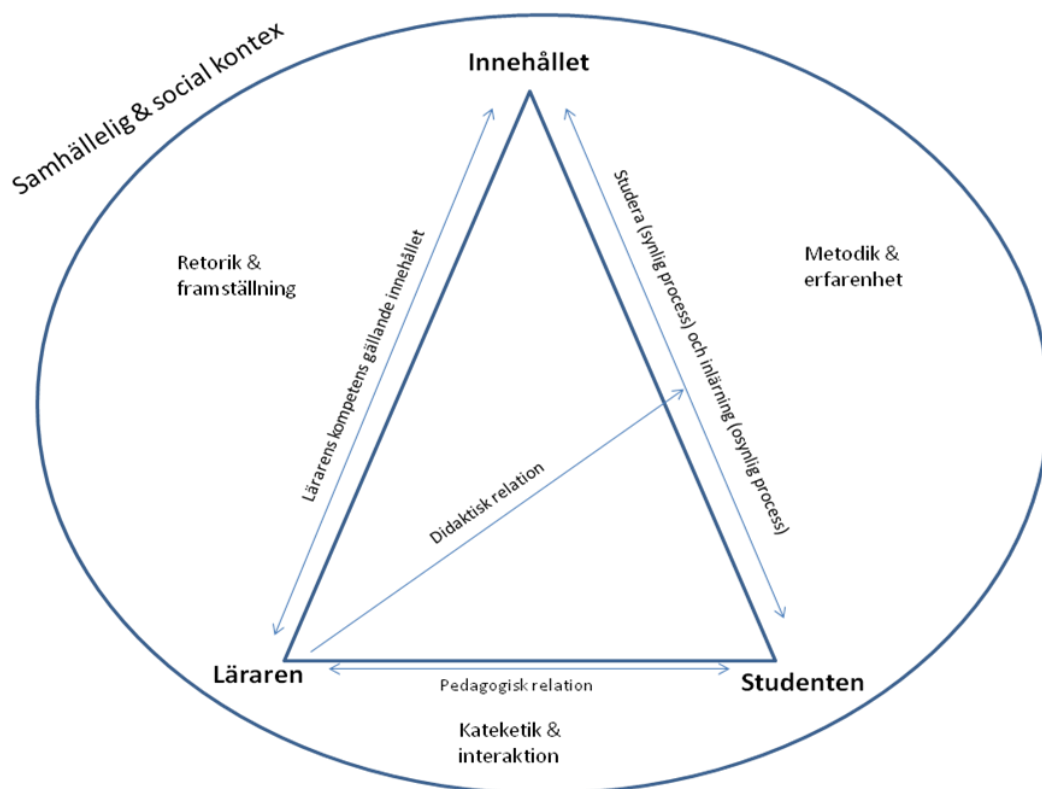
Samhällelig & social kontex

Innehållet

Retorik & framställning

Lärarens kompetens gällande innehållet

Studera (synlig process) och inlärning (osynlig process)

Metodik & erfarenhet

Didaktisk relation

Läraren

Pedagogisk relation

Studenten

Kateketik & interaktion